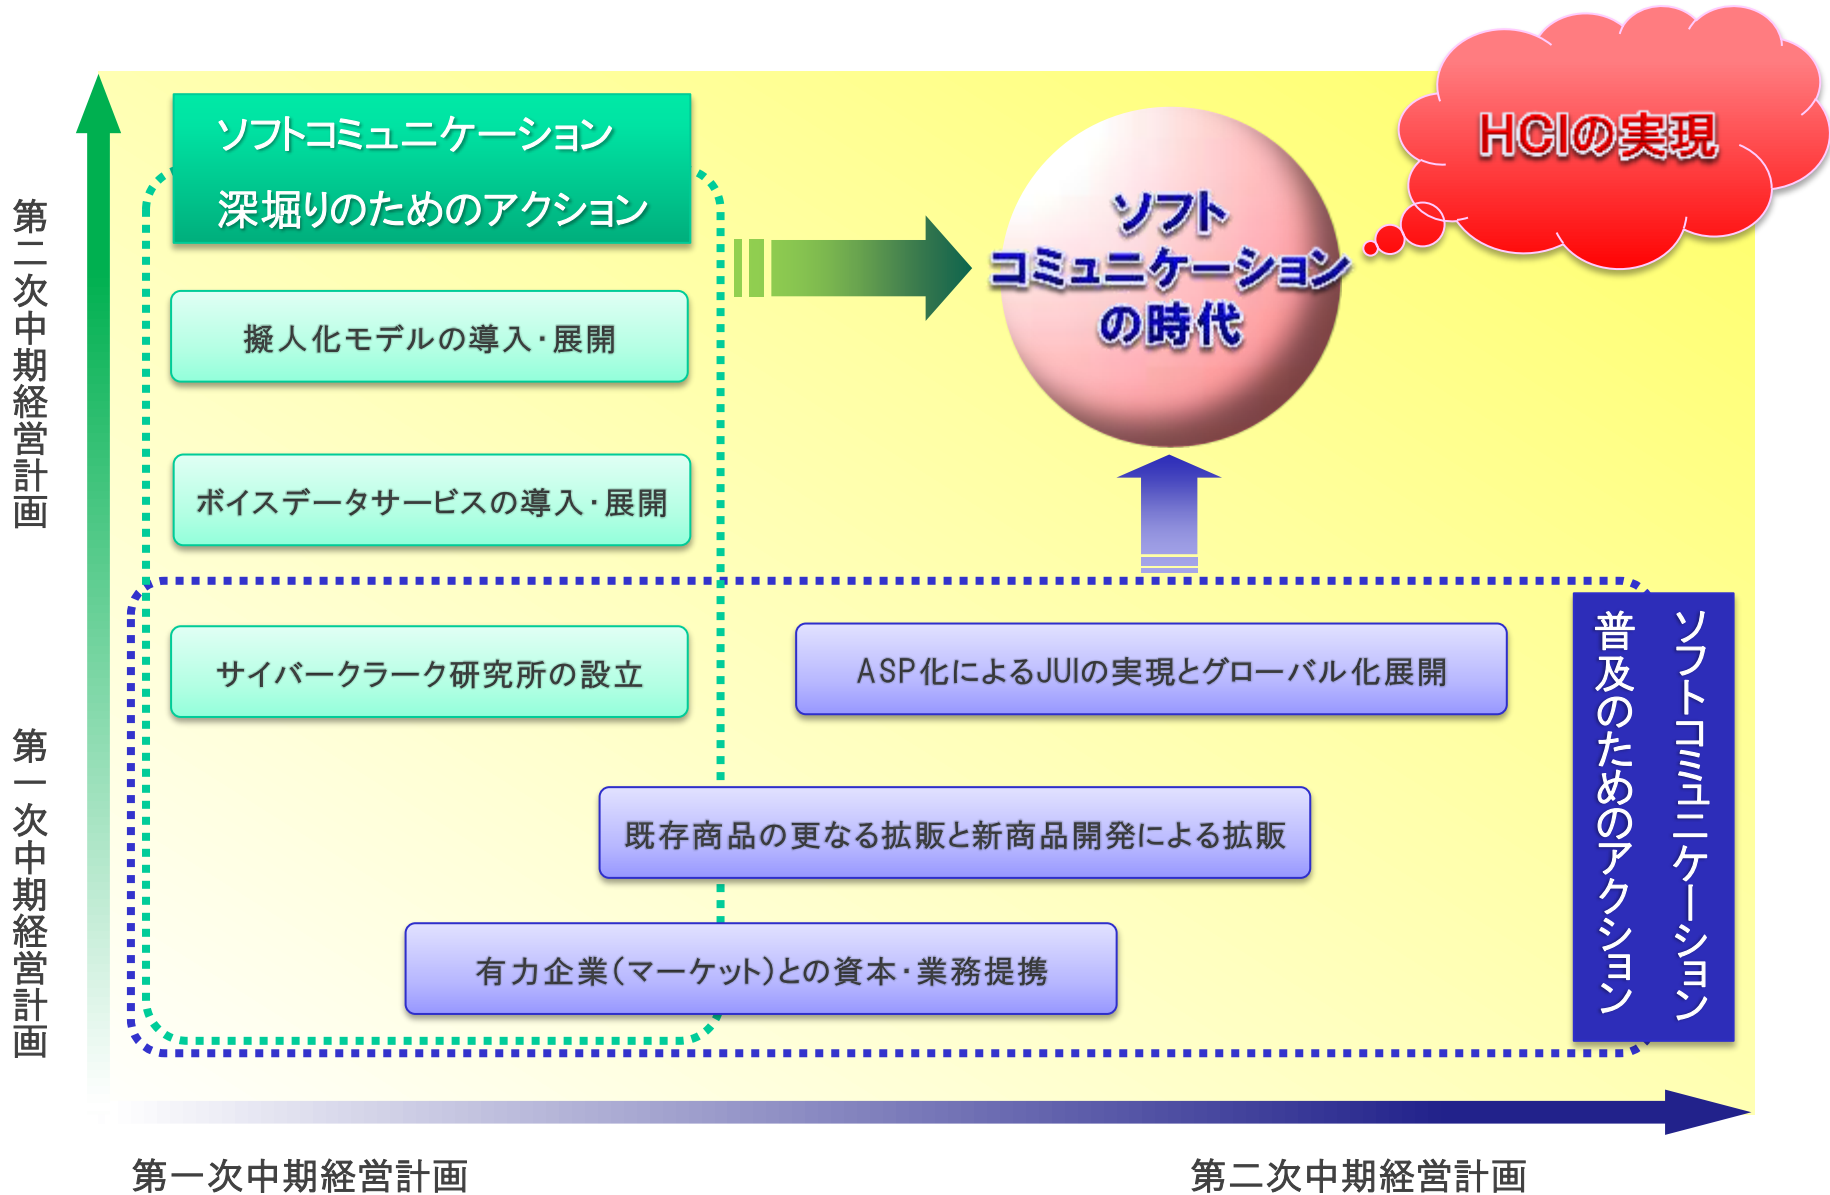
第二次中期経営計画

第一次中期経営計画

ソフトコミュニケーション
深堀りのためのアクション

擬人化モデルの導入・展開

ボイスデータサービスの導入・展開

サイバークラーク研究所の設立

ソフト
コミュニケーション
の時代

HCIの実現

ASP化によるJUIの実現とグローバル化展開

既存商品の更なる拡販と新商品開発による拡販

有力企業(マーケット)との資本・業務提携

ソフトコミュニケーション
普及のためのアクション

第一次中期経営計画

第二次中期経営計画